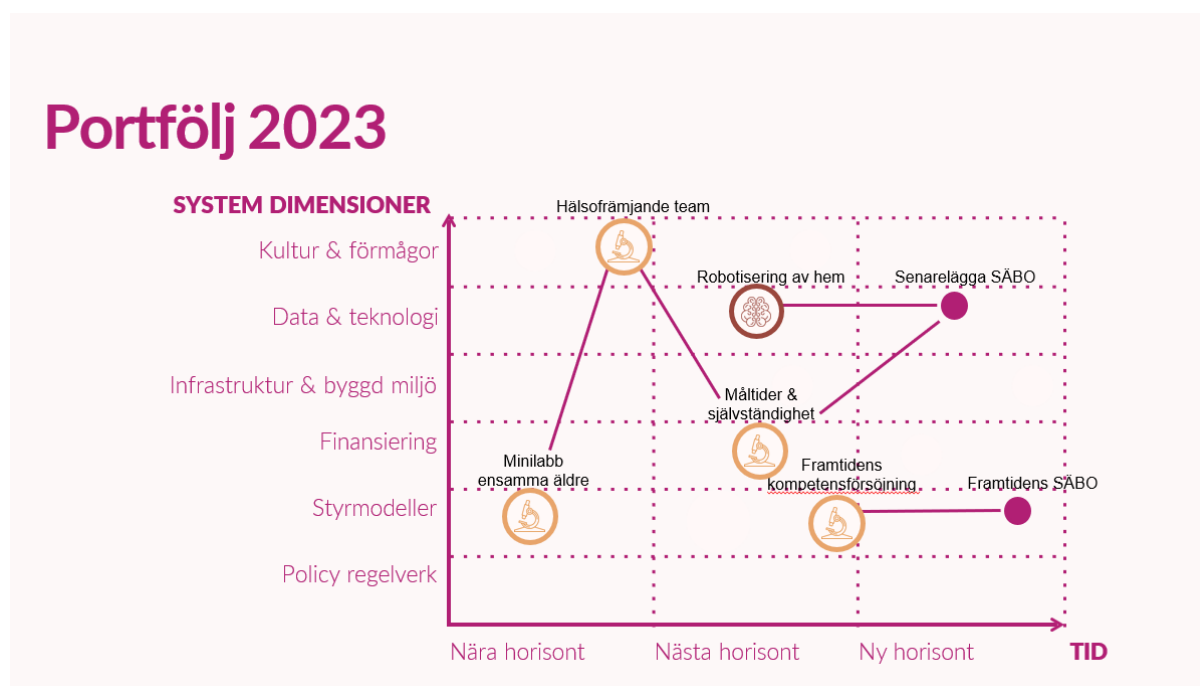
Portfölj 2023

SYSTEM DIMENSIONER

Kultur & förmågor

Data & teknologi

Infrastruktur & byggd miljö

Finansiering

Styrmodeller

Policy regelverk

Hälsofrämjande team

Robotisering av hem

Senarelägga SÄBO

Måltider & självständighet

Minilabb ensamma äldre

Framtidens kompetensförsörjning

Framtidens SÄBO

Nära horisont

Nästa horisont

Ny horisont

TID